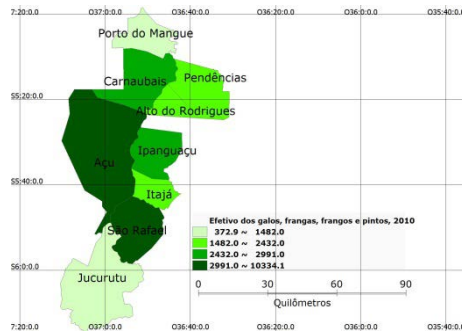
7:20:0.0 O37:0:0.0 O36:40:0.0 O36:20:0.0 O36:0:0.0 O35:40:0

Porto do Mangue

Carnaubais

Pendências

S5:20:0.0

Alto do Rodrigues

Ipanguaçu

Açu

S5:40:0.0

Itajá

São Rafael

S6:0:0.0

Jucurutu

Efetivo dos galos, frangas, frangos e pintos, 2010

372.9 ~ 1482.0
1482.0 ~ 2432.0
2432.0 ~ 2991.0
2991.0 ~ 10334.1

0 30 60 90

Quilômetros

7:20:0.0 O37:0:0.0 O36:40:0.0 O36:20:0.0 O36:0:0.0 O35:40:0